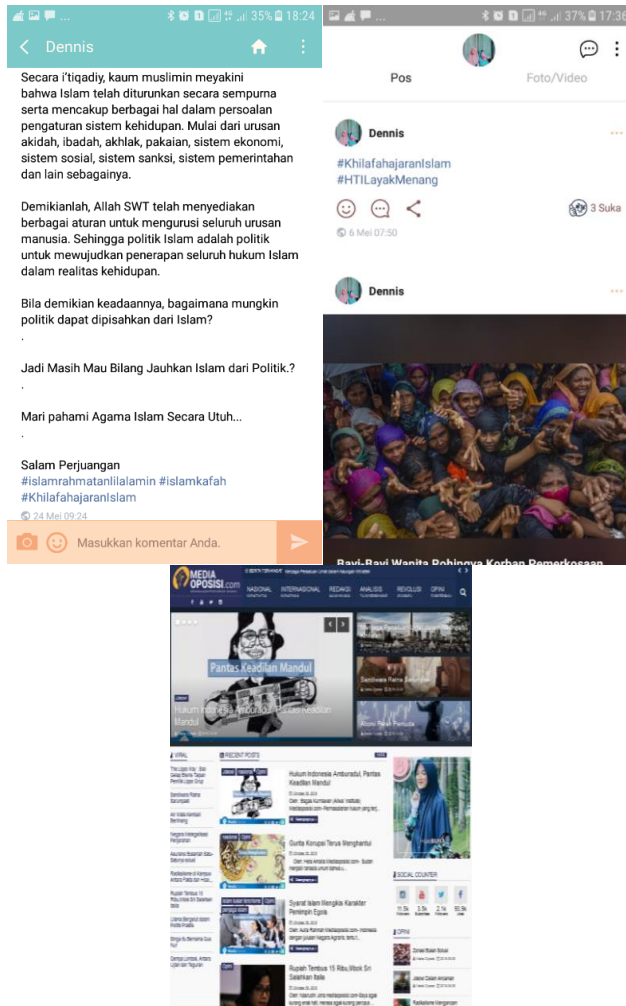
35% 18:24

Dennis

Secara i'tiqadiy, kaum muslimin meyakini bahwa Islam telah diturunkan secara sempurna serta mencakup berbagai hal dalam persoalan pengaturan sistem kehidupan. Mulai dari urusan akidah, ibadah, akhlak, pakaian, sistem ekonomi, sistem sosial, sistem sanksi, sistem pemerintahan dan lain sebagainya.

Demikianlah, Allah SWT telah menyediakan berbagai aturan untuk mengurusi seluruh urusan manusia. Sehingga politik Islam adalah politik untuk mewujudkan penerapan seluruh hukum Islam dalam realitas kehidupan.

Bila demikian keadaannya, bagaimana mungkin politik dapat dipisahkan dari Islam?
.

Jadi Masih Mau Bilang Jauhkan Islam dari Politik.?
.

Mari pahami Agama Islam Secara Utuh...
.

Salam Perjuangan
#islamrahmatanlilalamin #islamkafah
#KhilafahajaranIslam

24 Mei 09:24

Masukkan komentar Anda.

37% 17:36

Pos

Foto/Video

Dennis

#KhilafahajaranIslam
#HTILayakMenang

3 Suka

6 Mei 07:50

Dennis

Bayi-Bayi Wanita Rohingya Korban Pemerkosaan

MEDIA OPOSISI.com

NASIONAL INTERNASIONAL REDAKSI ANALISIS REVOLUSI OPINI

Pantas Keadilan Mandul

Hukum Indonesia Amburadul, Pantas Keadilan Mandul

Sandiwara Rama Sebungkal

Abou Bakr Pemuda

VIRAL

RECENT POSTS

Hukum Indonesia Amburadul, Pantas Keadilan Mandul

Gurita Korupsi Terus Menghantui

Syarat Islam Mengikis Karakter Pemimpin Egois

Rupiah Tembus 15 Ribu, Mosok Sri Salahkan Italia

SOCIAL COUNTER

OPINI